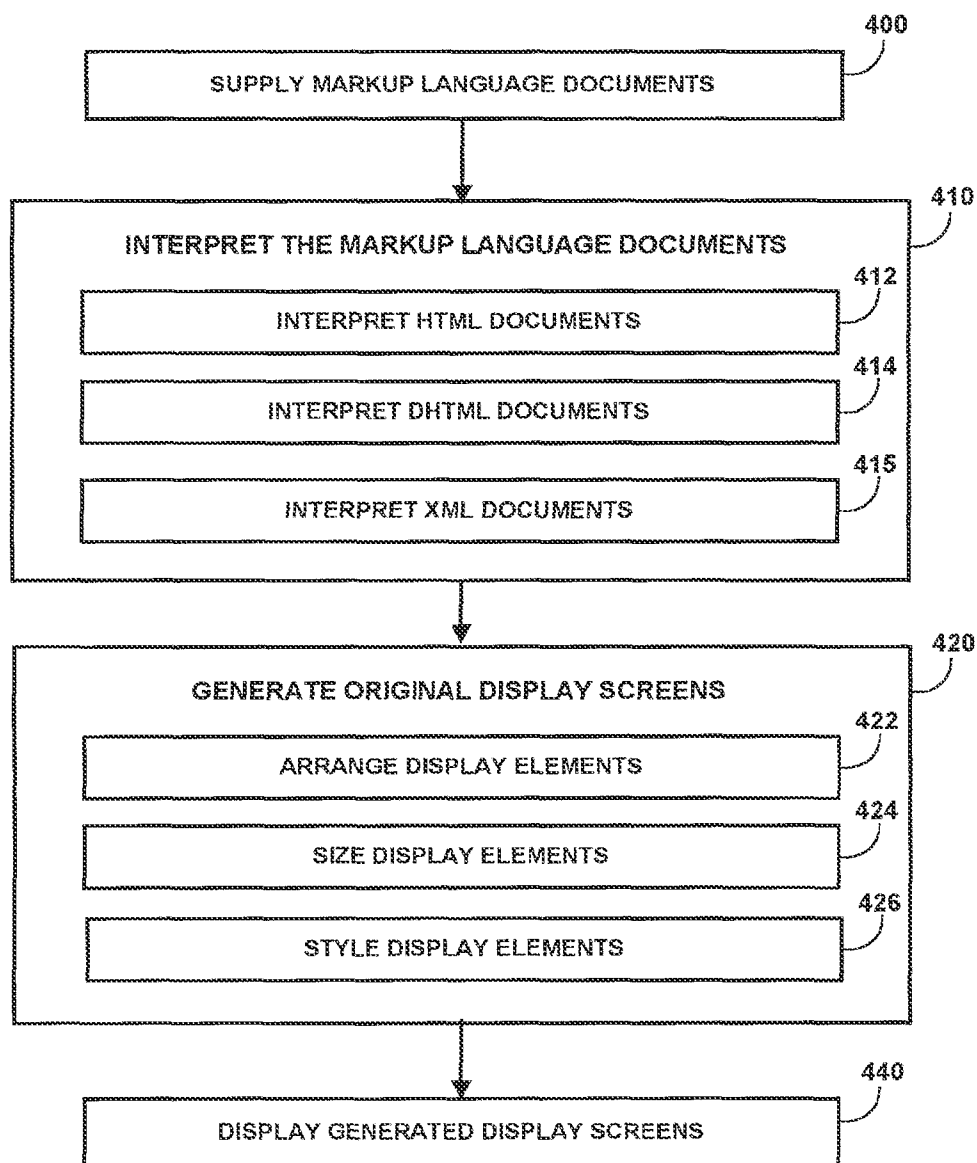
400
SUPPLY MARKUP LANGUAGE DOCUMENTS

410
INTERPRET THE MARKUP LANGUAGE DOCUMENTS

412
INTERPRET HTML DOCUMENTS

414
INTERPRET DHTML DOCUMENTS

415
INTERPRET XML DOCUMENTS

420
GENERATE ORIGINAL DISPLAY SCREENS

422
ARRANGE DISPLAY ELEMENTS

424
SIZE DISPLAY ELEMENTS

426
STYLE DISPLAY ELEMENTS

440
DISPLAY GENERATED DISPLAY SCREENS